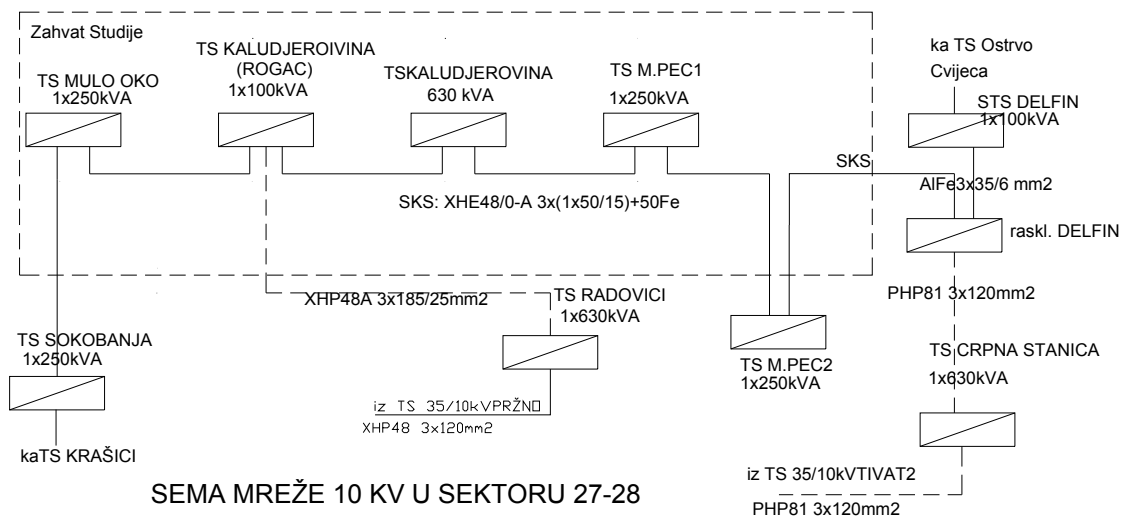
Zahvat Studije

TS MULO OKO
1x250kVA

TS KALUDJEROIVINA
(ROGAC)
1x100kVA

TSKALUDJEROVINA
630 kVA

TS M.PEC1
1x250kVA

ka TS Ostrvo
Cvijeca

STS DELFIN
1x100kVA

SKS

AlFe3x35/6 mm2

SKS: XHE48/0-A 3x(1x50/15)+50Fe

raskl. DELFIN

XHP48A 3x185/25mm2

TS RADOVICI
1x630kVA

PHP81 3x120mm2

TS SOKOBANJA
1x250kVA

TS M.PEC2
1x250kVA

TS CRPNA STANICA
1x630kVA

iz TS 35/10kVPRŽNO
XHP48 3x120mm2

kaTS KRAŠICI

iz TS 35/10kVTIVAT2

SEMA MREŽE 10 KV U SEKTORU 27-28

PHP81 3x120mm2